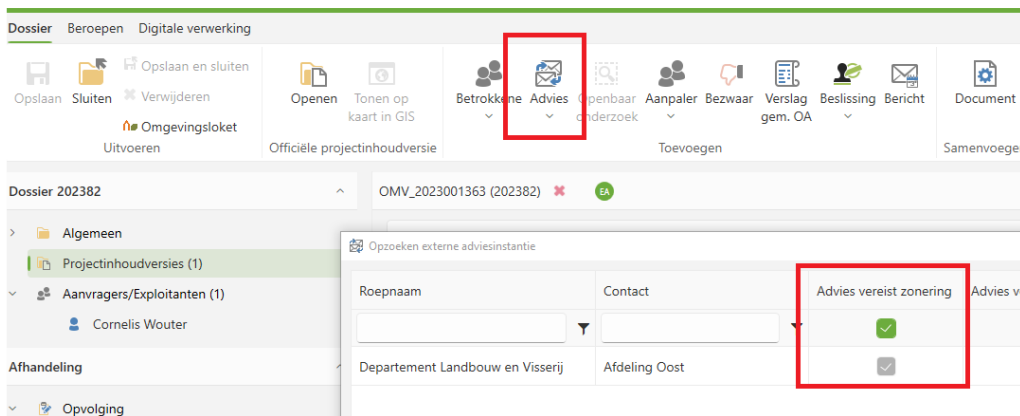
Dossier Beroepen Digitale verwerking

Opslaan Sluiten Opslaan en sluiten Verwijderen Omgevingsloket Uitvoeren

Openen Tonen op kaart in GIS Officiële projectinhoudversie

Betrokkene Advies Openbaar onderzoek Aanpaler Bezwaar Verslag gem. OA Beslissing Bericht Toevoegen

Document Samenvoege

Dossier 202382

Algemeen
Projectinhoudversies (1)
Aanvragers/Exploitanten (1)
Cornelis Wouter

Afhandeling

Opvolging

OMV_2023001363 (202382) EA

Opzoeken externe adviesinstantie

| Roepnaam | Contact | Advies vereist zonering | Advies v |
|---|---|---|---|
| | | | |
| Departement Landbouw en Visserij | Afdeling Oost | | |